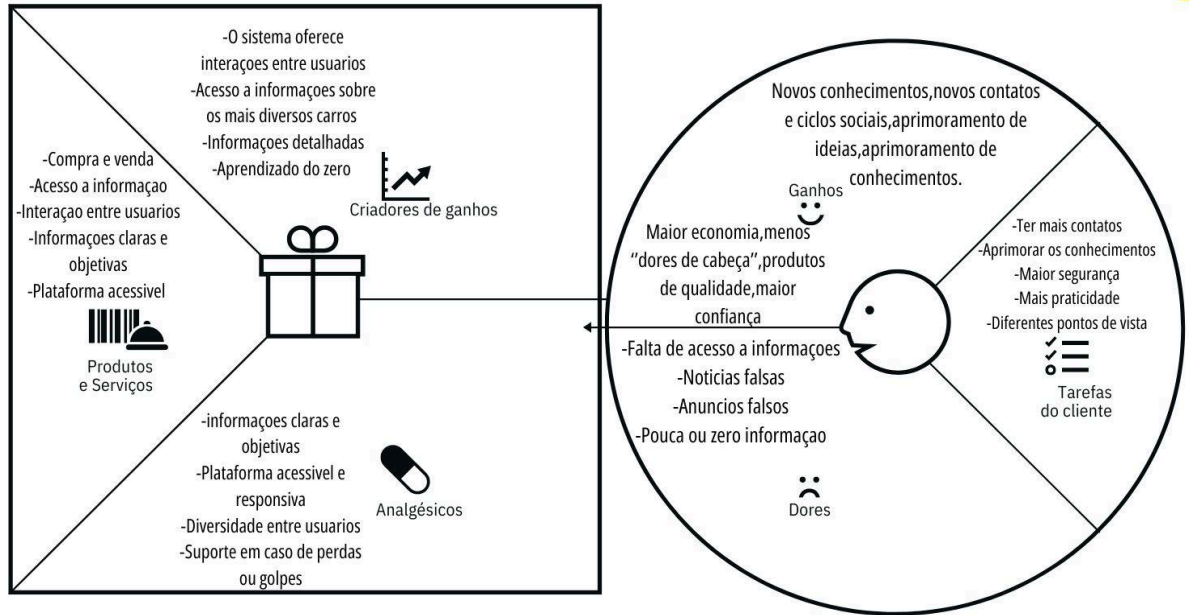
-O sistema oferece interaçoes entre usuarios
-Acesso a informaçoes sobre os mais diversos carros
-Informaçoes detalhadas
-Aprendizado do zero

Criadores de ganhos

-Compra e venda
-Acesso a informaçao
-Interaçao entre usuarios
-Informaçoes claras e objetivas
-Plataforma acessivel

Produtos e Serviços

-informaçoes claras e objetivas
-Plataforma acessivel e responsiva
-Diversidade entre usuarios
-Suporte em caso de perdas ou golpes

Analgésicos

Novos conhecimentos,novos contatos e ciclos sociais,aprimoramento de ideias,aprimoramento de conhecimentos.

Ganhos

Maior economia,menos "dores de cabeça",produtos de qualidade,maior confiança

-Ter mais contatos
-Aprimorar os conhecimentos
-Maior segurança
-Mais praticidade
-Diferentes pontos de vista

Tarefas do cliente

-Falta de acesso a informaçoes
-Noticias falsas
-Anuncios falsos
-Pouca ou zero informaçao

Dores